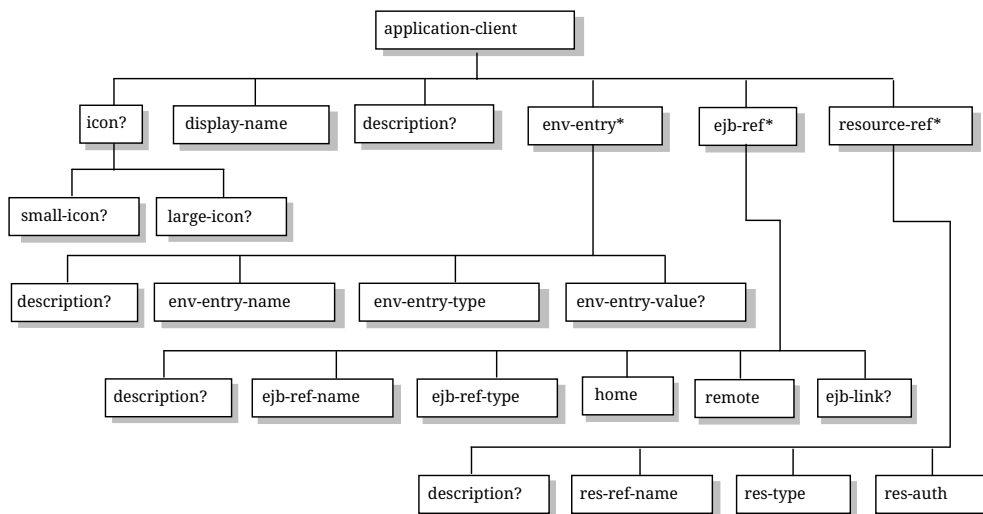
application-client

icon?
display-name
description?
env-entry*
ejb-ref*
resource-ref*

small-icon?
large-icon?

description?
env-entry-name
env-entry-type
env-entry-value?

description?
ejb-ref-name
ejb-ref-type
home
remote
ejb-link?

description?
res-ref-name
res-type
res-auth